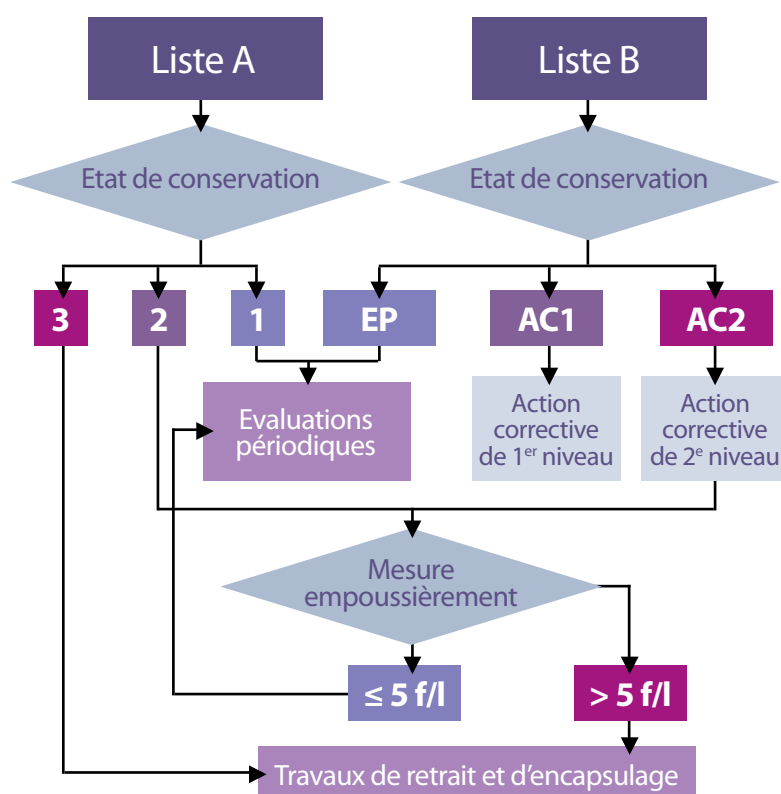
Liste A

Liste B

Etat de conservation

Etat de conservation

3

2

1

EP

AC1

AC2

Evaluations périodiques

Action corrective de 1$^{er}$ niveau

Action corrective de 2$^{e}$ niveau

Mesure empoussièrement

≤ 5 f/l

> 5 f/l

Travaux de retrait et d'encapsulage